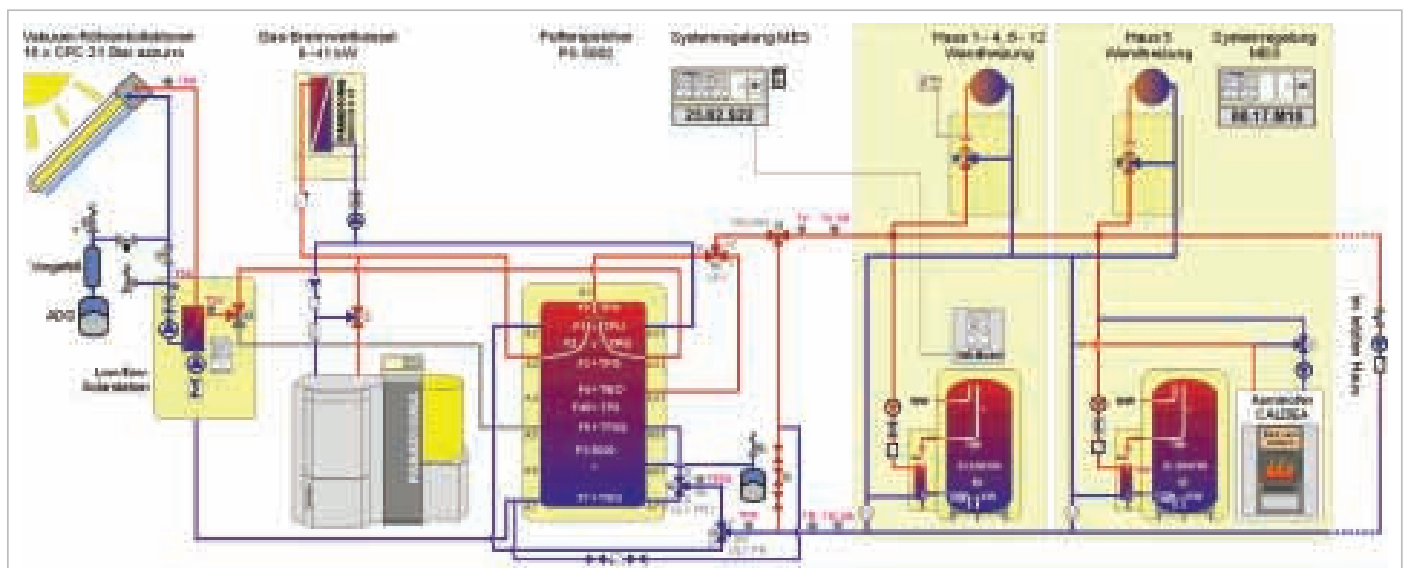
Vakuum-Röhrenkollektoren 16 x CRC 31 Bar azzurro

Bio-Brennwertkessel 8-41 kW

Pufferspeicher PS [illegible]

Systemregelung MES

Haus 1- 4, 6- 12 Wandheizung

Haus 5 Wandheizung

Systemregelung MES

Vorgefäß

ADG

Laufwasser Solarstation

Kaminofen CALDEA

zu letzten Haus

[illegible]